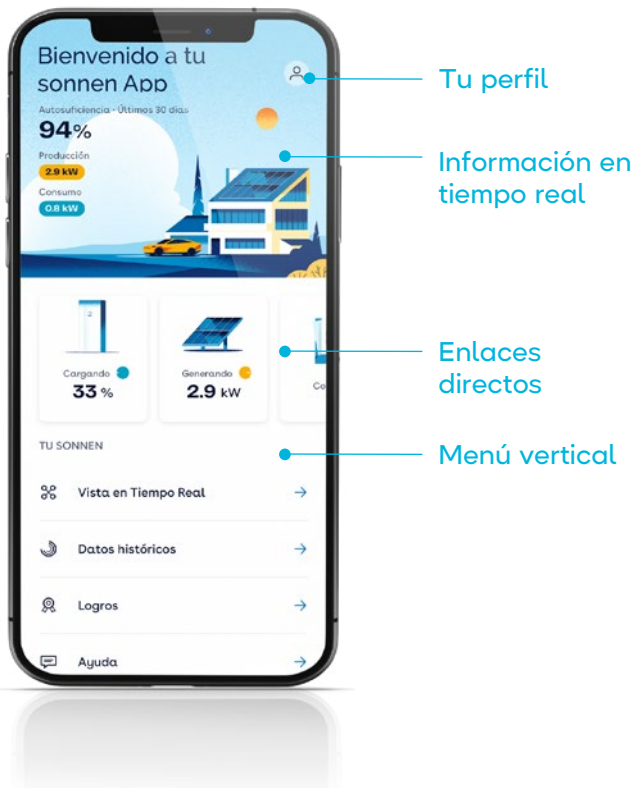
Bienvenido a tu sonnen App

Autosuficiencia · Últimos 30 días

94%

Producción

2.9 kW

Consumo

0.8 kW

Cargando

33 %

Generando

2.9 kW

Co

TU SONNEN

Vista en Tiempo Real

Datos históricos

Logros

Ayuda

Tu perfil

Información en tiempo real

Enlaces directos

Menú vertical